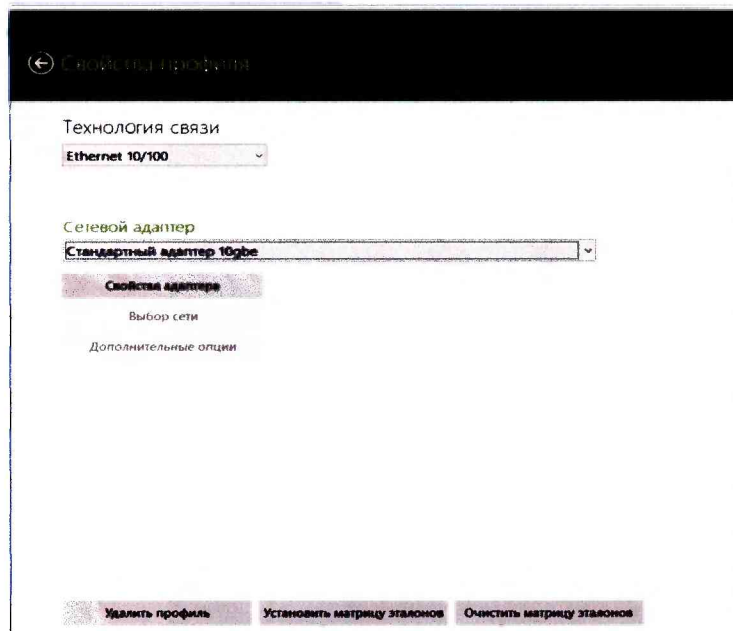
Свойства профиля

Технология связи

Ethernet 10/100

Сетевой адаптер

Стандартный адаптер 10gbe

Свойства адаптера

Выбор сети

Дополнительные опции

Удалить профиль

Установить матрицу эталонов

Очистить матрицу эталонов